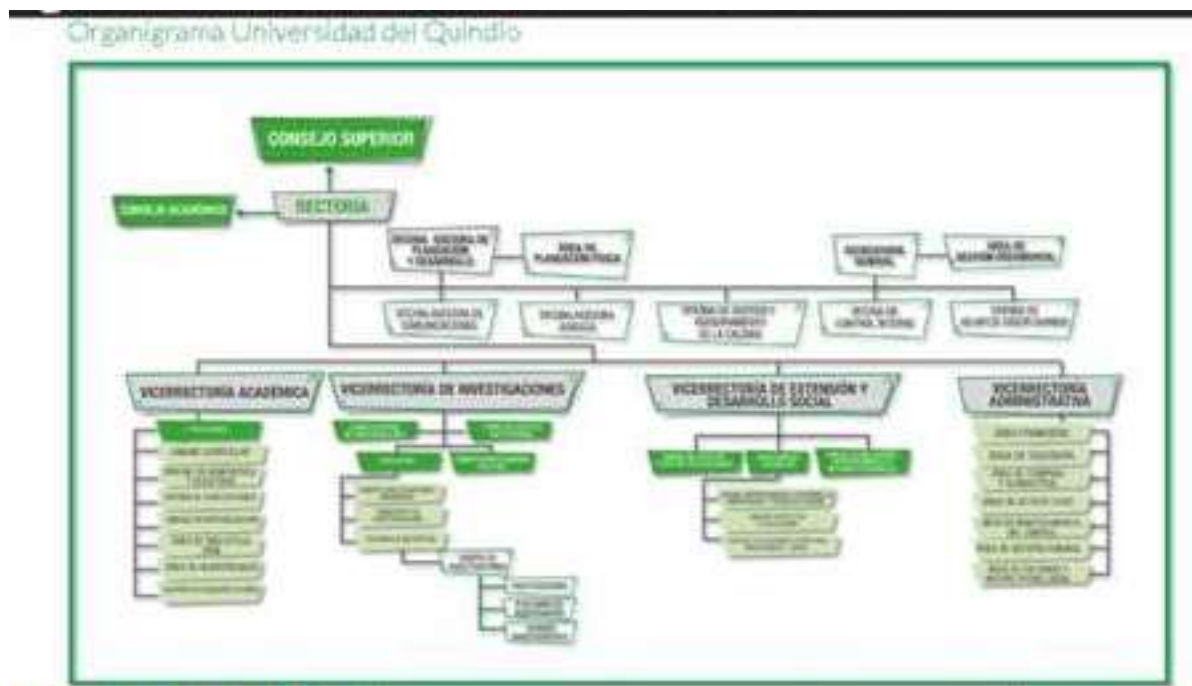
Organigrama Universidad del Quindío

CONSEJO SUPERIOR

CONSEJO ACADÉMICO

RECTORÍA

OFICINA ASESORA DE PLANEACIÓN Y DESARROLLO

ÁREA DE PLANEACIÓN FÍSICA

SECRETARÍA GENERAL

ÁREA DE GESTIÓN DOCUMENTAL

OFICINA ASESORA DE COMUNICACIONES

OFICINA ASESORA JURÍDICA

OFICINA DE GESTIÓN Y ASEGURAMIENTO DE LA CALIDAD

OFICINA DE CONTROL INTERNO

OFICINA DE ASUNTOS DISCIPLINARIOS

VICERRECTORÍA ACADÉMICA

VICERRECTORÍA DE INVESTIGACIONES

VICERRECTORÍA DE EXTENSIÓN Y DESARROLLO SOCIAL

VICERRECTORÍA ADMINISTRATIVA

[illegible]